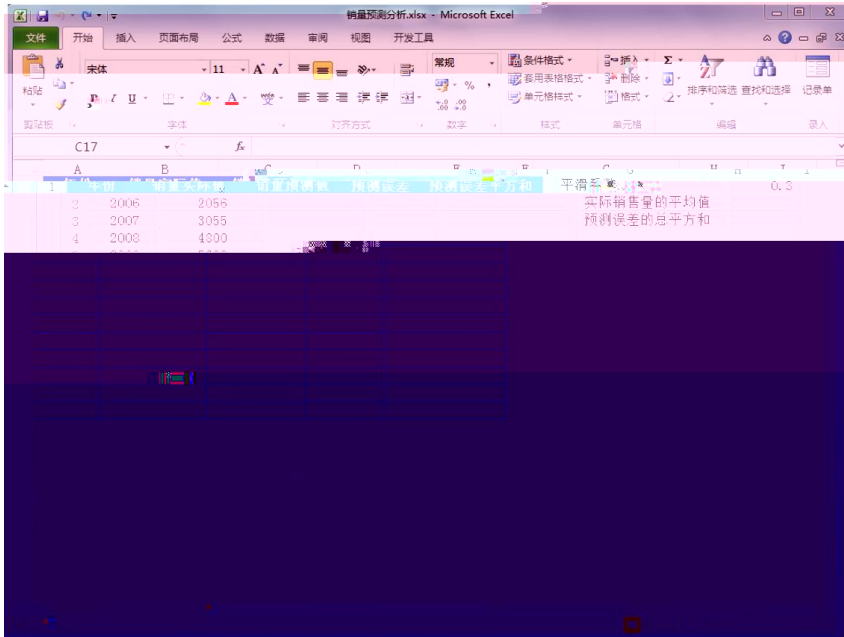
销量预测分析.xlsx - Microsoft Excel

文件 开始 插入 页面布局 公式 数据 审阅 视图 开发工具

宋体 11 常规 条件格式 套用表格格式 单元格样式 插入 删除 格式 排序和筛选 查找和选择 记录单

粘贴 剪贴板 字体 对齐方式 数字 样式 单元格 编辑 录入

C17 $f_x$

| | A | B | C | D | E | F | G | H | I |
|---|---|---|---|---|---|---|---|---|---|
| 1 | 年份 | 销量实际值 | 销量预测值 | 预测误差 | 预测误差平方和 | | 平滑系数 | | 0.3 |
| 2 | 2006 | 2056 | | | | | 实际销售量的平均值 | | |
| 3 | 2007 | 3055 | | | | | 预测误差的总平方和 | | |
| 4 | 2008 | 4800 | | | | | | | |